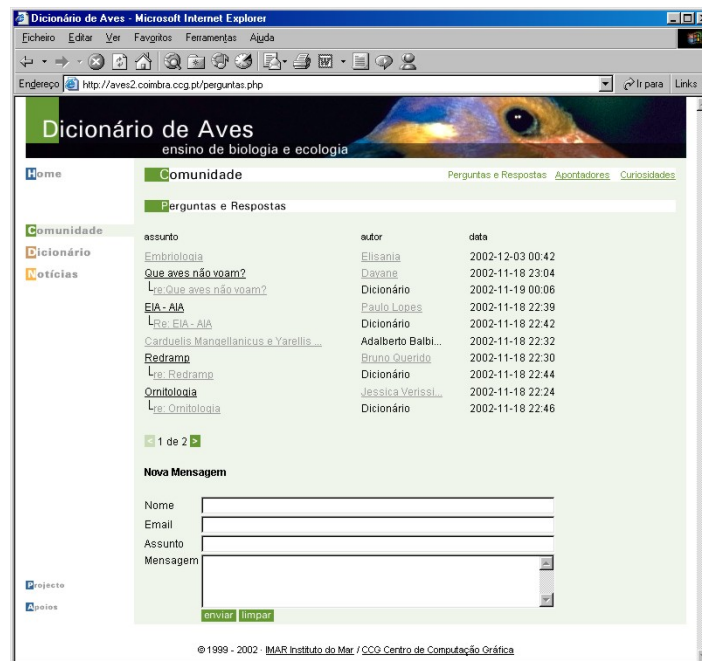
Dicionário de Aves - Microsoft Internet Explorer

Ficheiro Editar Ver Favoritos Ferramentas Ajuda

Endereço http://aves2.coimbra.ccg.pt/perguntas.php

Ir para Links

Dicionário de Aves
ensino de biologia e ecologia

Home

Comunidade
Dicionário
Notícias

Comunidade

Perguntas e Respostas Apontadores Curiosidades

Perguntas e Respostas

| assunto | autor | data |
|---|---|---|
| Embriologia | Elisania | 2002-12-03 00:42 |
| Que aves não voam? | Dayane | 2002-11-18 23:04 |
| re:Que aves não voam? | Dicionário | 2002-11-19 00:06 |
| EIA - AIA | Paulo Lopes | 2002-11-18 22:39 |
| Re: EIA - AIA | Dicionário | 2002-11-18 22:42 |
| Carduelis Mangellanicus e Yarellis ... | Adalberto Balbi... | 2002-11-18 22:32 |
| Redramp | Bruno Querido | 2002-11-18 22:30 |
| re: Redramp | Dicionário | 2002-11-18 22:44 |
| Ornitologia | Jessica Verissi... | 2002-11-18 22:24 |
| re: Ornitologia | Dicionário | 2002-11-18 22:46 |

1 de 2

Nova Mensagem

Nome
Email
Assunto
Mensagem

enviar limpar

Projecto
Apoios

© 1999 - 2002 · IMAR Instituto do Mar / CCG Centro de Computação Gráfica